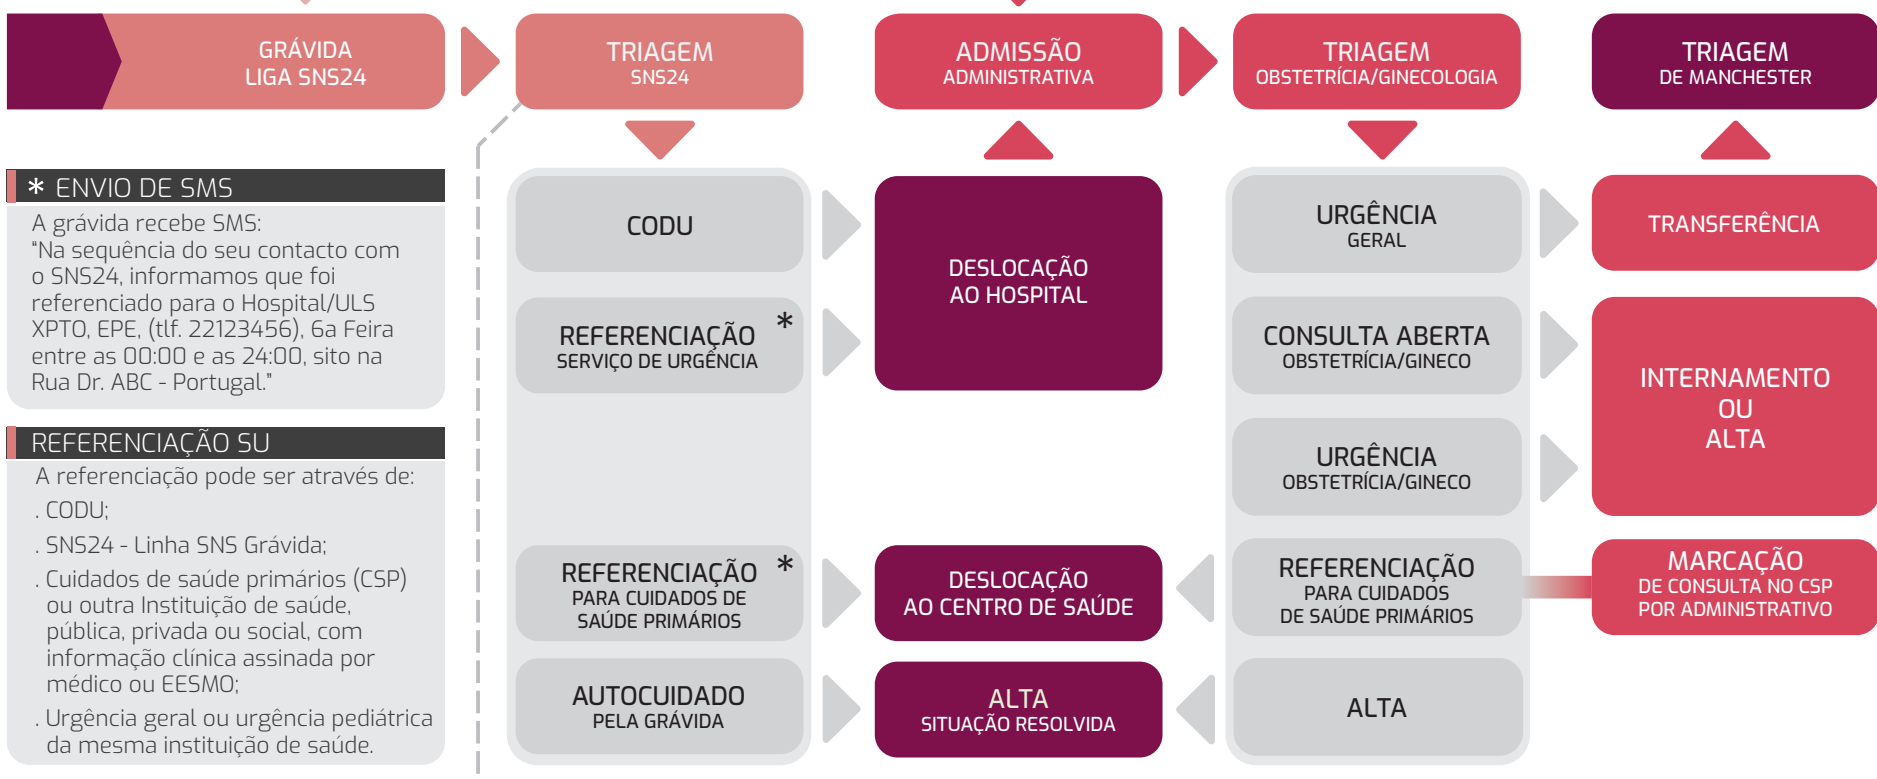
GRÁVIDA
LIGA SNS24

TRIAGEM
SNS24

ADMISSÃO
ADMINISTRATIVA

TRIAGEM
OBSTETRÍCIA/GINECOLOGIA

TRIAGEM
DE MANCHESTER

* ENVIO DE SMS

A grávida recebe SMS:
"Na sequência do seu contacto com o SNS24, informamos que foi referenciado para o Hospital/ULS XPTO, EPE, (tlf. 22123456), 6a Feira entre as 00:00 e as 24:00, sito na Rua Dr. ABC - Portugal."

REFERENCIAÇÃO SU

A referenciação pode ser através de:
. CODU;
. SNS24 - Linha SNS Grávida;
. Cuidados de saúde primários (CSP) ou outra Instituição de saúde, pública, privada ou social, com informação clínica assinada por médico ou EESMO;
. Urgência geral ou urgência pediátrica da mesma instituição de saúde.

CODU

REFERENCIAÇÃO *
SERVIÇO DE URGÊNCIA

REFERENCIAÇÃO *
PARA CUIDADOS DE SAÚDE PRIMÁRIOS

AUTOCUIDADO
PELA GRÁVIDA

DESLOCAÇÃO
AO HOSPITAL

DESLOCAÇÃO
AO CENTRO DE SAÚDE

ALTA
SITUAÇÃO RESOLVIDA

URGÊNCIA
GERAL

CONSULTA ABERTA
OBSTETRÍCIA/GINECO

URGÊNCIA
OBSTETRÍCIA/GINECO

REFERENCIAÇÃO
PARA CUIDADOS
DE SAÚDE PRIMÁRIOS

ALTA

TRANSFERÊNCIA

INTERNAMENTO
OU
ALTA

MARCAÇÃO
DE CONSULTA NO CSP
POR ADMINISTRATIVO